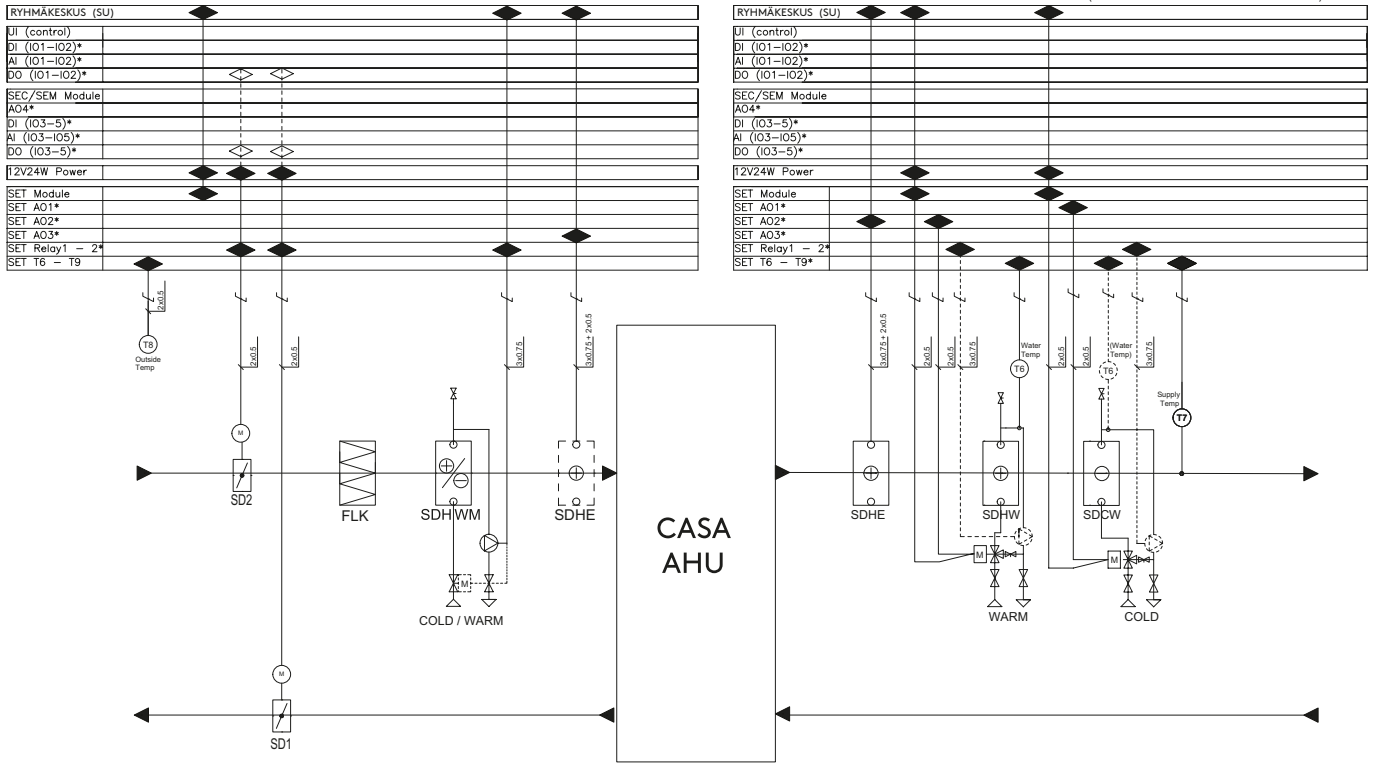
RYHMÄKESKUS (SU)
UI (control)
DI (IO1–IO2)*
AI (IO1–IO2)*
DO (IO1–IO2)*
SEC/SEM Module
AO4*
DI (IO3–5)*
AI (IO3–IO5)*
DO (IO3–5)*
12V24W Power
SET Module
SET AO1*
SET AO2*
SET AO3*
SET Relay1 – 2*
SET T6 – T9

2x0.5
T8
Outside Temp
2x0.5
2x0.5
3x0.75
3x0.75 + 2x0.5
M
SD2
FLK
SDHWM
SDHE
COLD / WARM
M
SD1

CASA AHU

RYHMÄKESKUS (SU)
UI (control)
DI (IO1–IO2)*
AI (IO1–IO2)*
DO (IO1–IO2)*
SEC/SEM Module
AO4*
DI (IO3–5)*
AI (IO3–IO5)*
DO (IO3–5)*
12V24W Power
SET Module
SET AO1*
SET AO2*
SET AO3*
SET Relay1 – 2*
SET T6 – T9*

3x0.75 + 2x0.5
2x0.5
2x0.5
3x0.75
Water Temp
T6
2x0.5
2x0.5
(Water Temp)
T6
3x0.75
Supply Temp
T7
SDHE
SDHW
SDCW
M
M
WARM
COLD